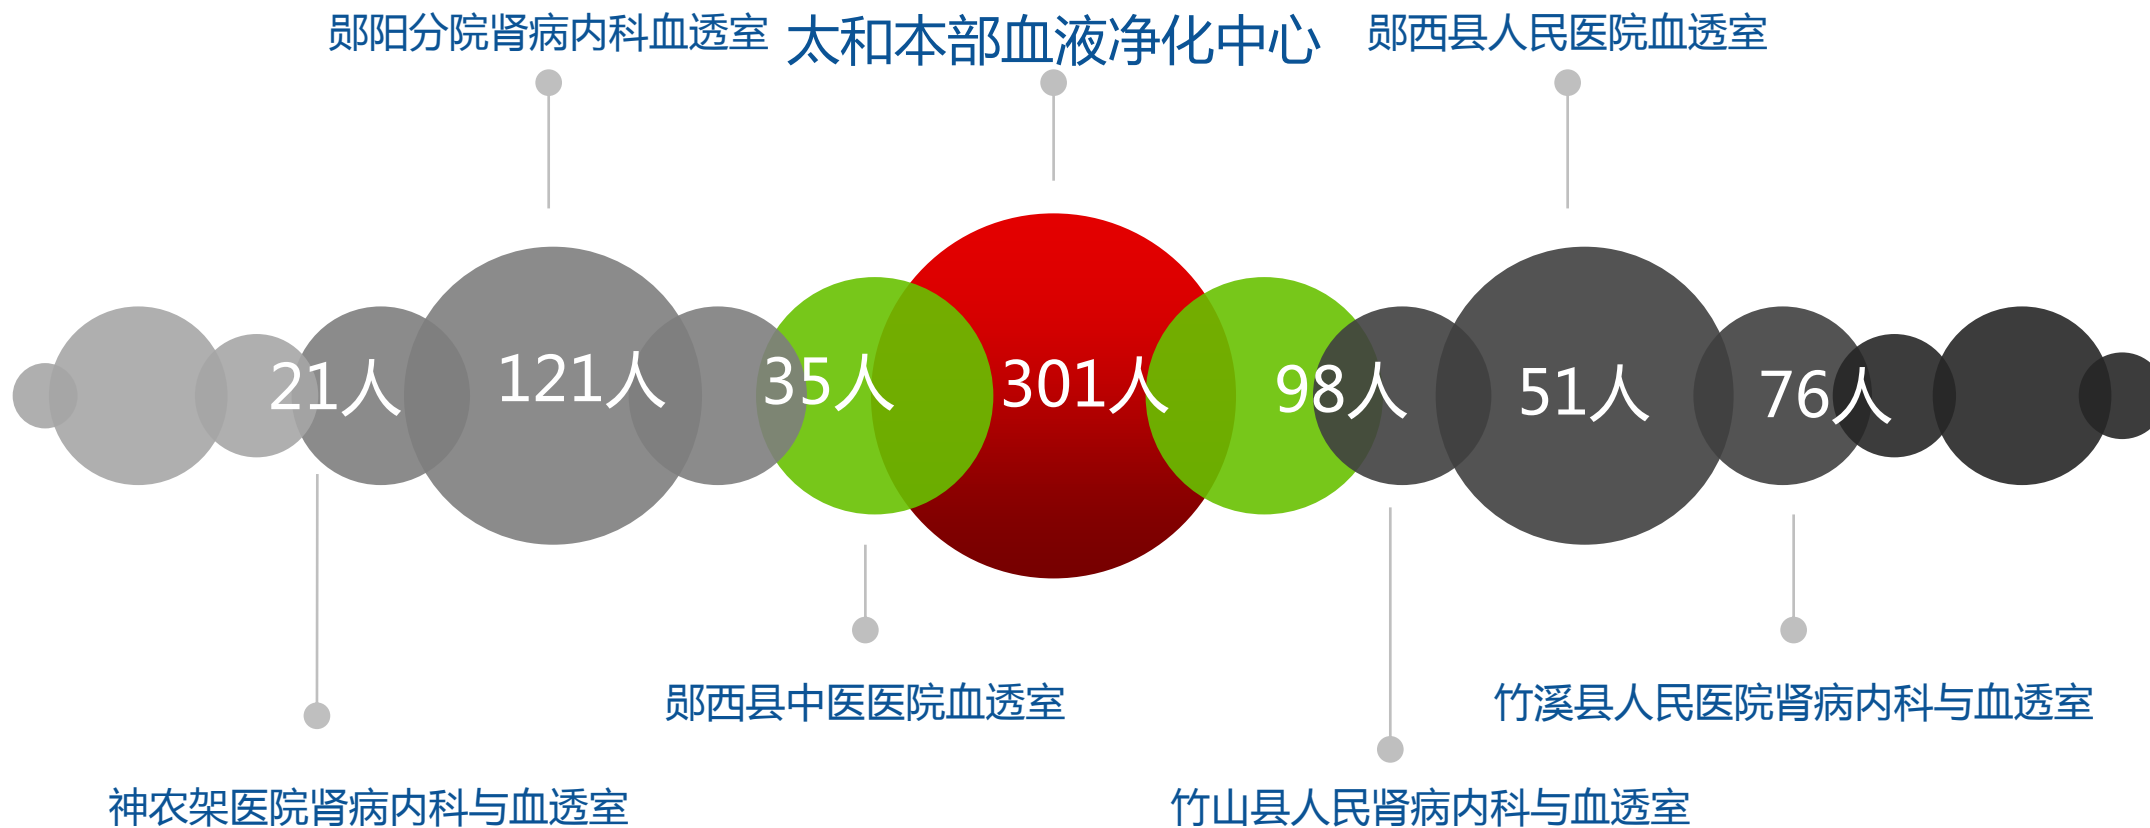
郧阳分院肾病内科血透室

太和本部血液净化中心

郧西县人民医院血透室

21人 121人 35人 301人 98人 51人 76人

郧西县中医医院血透室

竹溪县人民医院肾病内科与血透室

神农架医院肾病内科与血透室

竹山县人民肾病内科与血透室